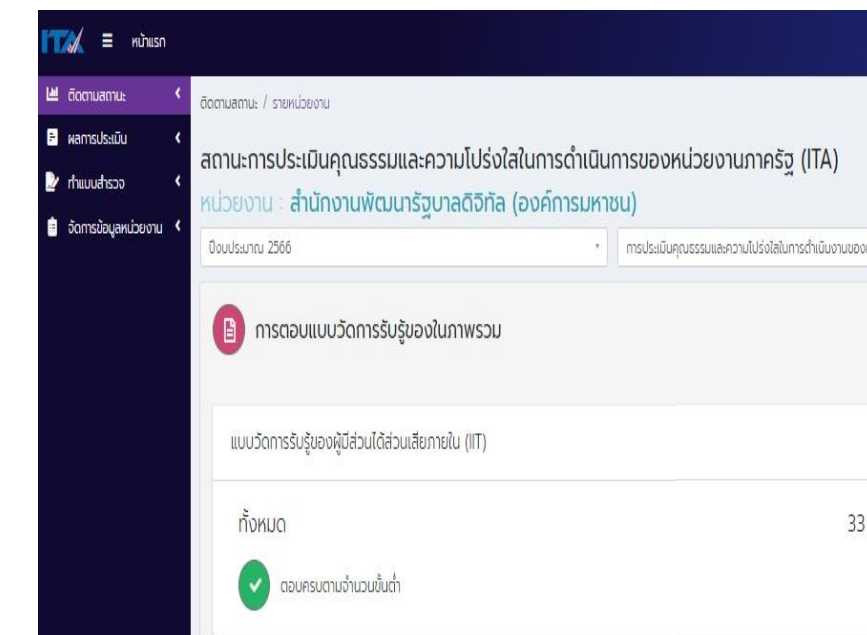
ITA ≡ หน้าแรก

ติดตามสถานะ
ผลการประเมิน
ทำแบบสำรวจ
จัดการข้อมูลหน่วยงาน

ติดตามสถานะ / รายหน่วยงาน

สถานะการประเมินคุณธรรมและความโปร่งใสในการดำเนินการของหน่วยงานภาครัฐ (ITA)

หน่วยงาน : สำนักงานพัฒนารัฐบาลดิจิทัล (องค์การมหาชน)

ปีงบประมาณ 2566

การประเมินคุณธรรมและความโปร่งใสในการดำเนินงานของ

การตอบแบบวัดการรับรู้ของในภาพรวม

แบบวัดการรับรู้ของผู้มีส่วนได้ส่วนเสียภายใน (IIT)

ทั้งหมด

33

ตอบครบตามจำนวนขั้นต่ำ